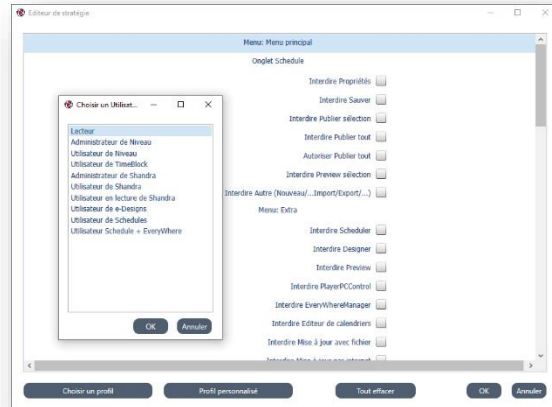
Editeur de stratégie

Menu: Menu principal

Onglet Schedule

Interdire Propriétés

Interdire Sauver

Interdire Publier sélection

Interdire Publier tout

Autoriser Publier tout

Interdire Preview sélection

Interdire Autre (Nouveau/...Import/Export/...)

Menu: Extra

Interdire Scheduler

Interdire Designer

Interdire Preview

Interdire PlayerPCControl

Interdire EveryWhereManager

Interdire Editeur de calendriers

Interdire Mise à jour avec fichier

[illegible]

Choisir un Utilisat...

Lecteur
Administrateur de Niveau
Utilisateur de Niveau
Utilisateur de TimeBlock
Administrateur de Shandra
Utilisateur de Shandra
Utilisateur en lecture de Shandra
Utilisateur de e-Designs
Utilisateur de Schedules
Utilisateur Schedule + EveryWhere

OK
Annuler

Choisir un profil
Profil personnalisé
Tout effacer
OK
Annuler